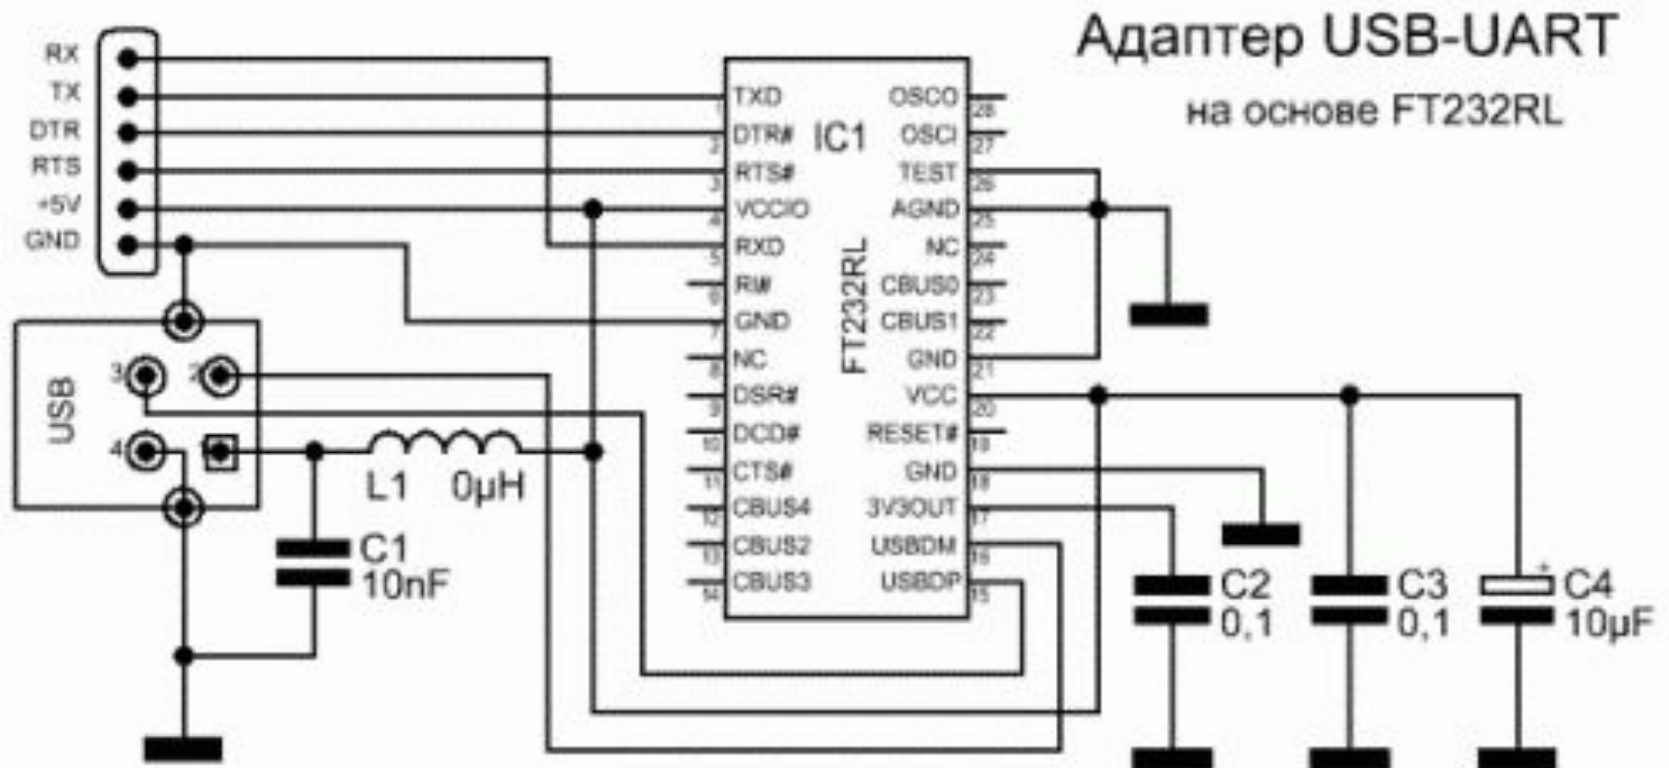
Адаптер USB-UART
на основе FT232RL

RX
TX
DTR
RTS
+5V
GND

USB
3
2
4

IC1
FT232RL

1 TXD
2 DTR#
3 RTS#
4 VCCIO
5 RXD
6 RI#
7 GND
8 NC
9 DSR#
10 DCD#
11 CTS#
12 CBUS4
13 CBUS2
14 CBUS3

OSCO 28
OSCI 27
TEST 26
AGND 25
NC 24
CBUS0 23
CBUS1 22
GND 21
VCC 20
RESET# 19
GND 18
3V3OUT 17
USBDM 16
USBDP 15

L1 0μH
C1 10nF
C2 0,1
C3 0,1
C4 10μF